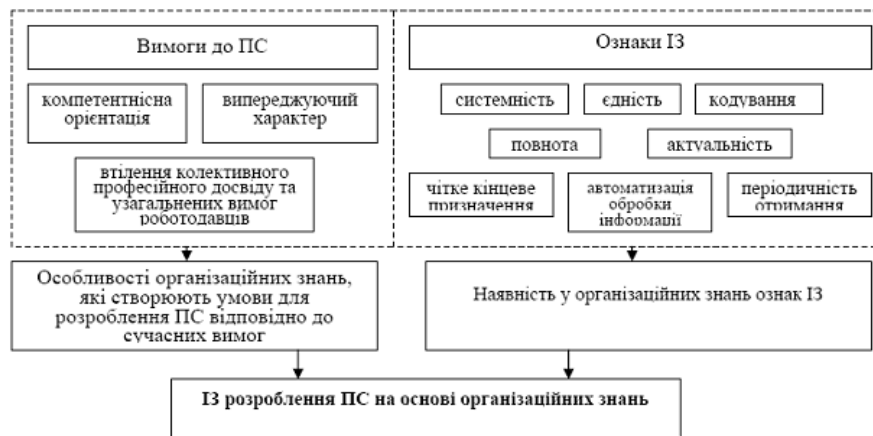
Вимоги до ПС

компетентнісна орієнтація

випереджуючий характер

втілення колективного професійного досвіду та узагальнених вимог роботодавців

Ознаки ІЗ

системність

єдність

кодування

повнота

актуальність

чітке кінцеве призначення

автоматизація обробки інформації

періодичність отримання

Особливості організаційних знань, які створюють умови для розроблення ПС відповідно до сучасних вимог

Наявність у організаційних знань ознак ІЗ

ІЗ розроблення ПС на основі організаційних знань